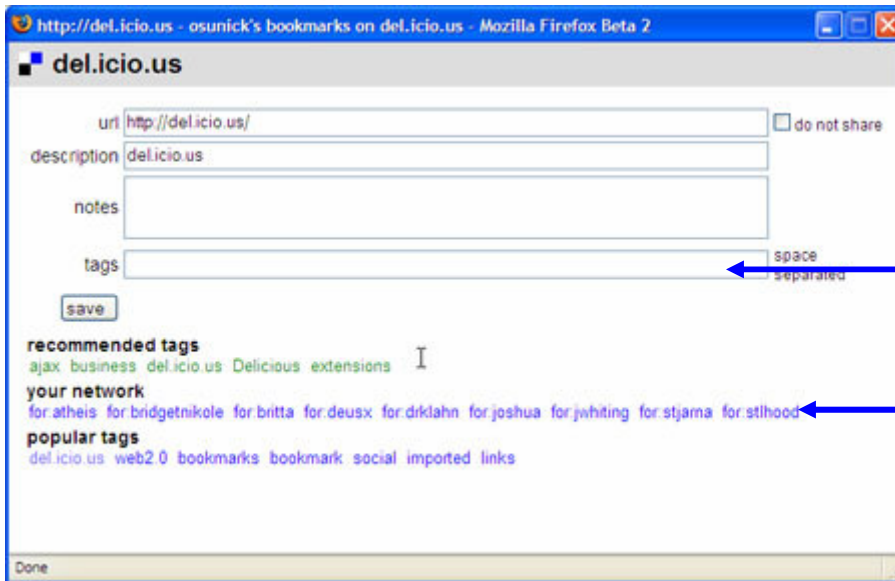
http://del.icio.us - osunick's bookmarks on del.icio.us - Mozilla Firefox Beta 2

del.icio.us

url http://del.icio.us/
do not share

description del.icio.us

notes

tags
space separated

save

recommended tags
ajax business del.icio.us Delicious extensions

your network
for:atheis for:bridgetnikole for:britta for:deusx for:drklahn for:joshua for:jwhiting for:stjarna for:stlhood

popular tags
del.icio.us web2.0 bookmarks bookmark social imported links

Done